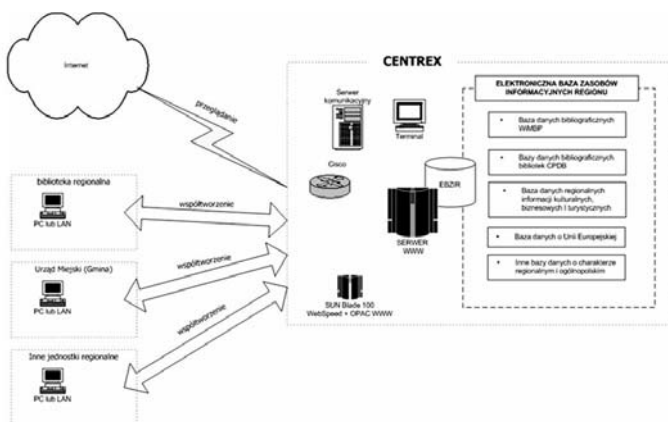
Internet

przeglądanie

CENTREX

Serwer komunikacyjny

Terminal

Cisco

EBZIR

SERWER WWW

SUN Blade 100
WebSpeed + OPAC WWW

ELEKTRONICZNA BAZA ZASOBÓW INFORMACYJNYCH REGIONU

Baza danych bibliograficznych WMBP

Bazy danych bibliograficznych bibliotek CPDB

Bazy danych regionalnych informacji kulturalnych, biznesowych i turystycznych

Baza danych o Unii Europejskiej

Inne bazy danych o charakterze regionalnym i ogólnopolskim

biblioteka regionalna

PC lub LAN

współtworzenie

Urząd Miejski (Gmina)

PC lub LAN

współtworzenie

Inne jednostki regionalne

PC lub LAN

współtworzenie